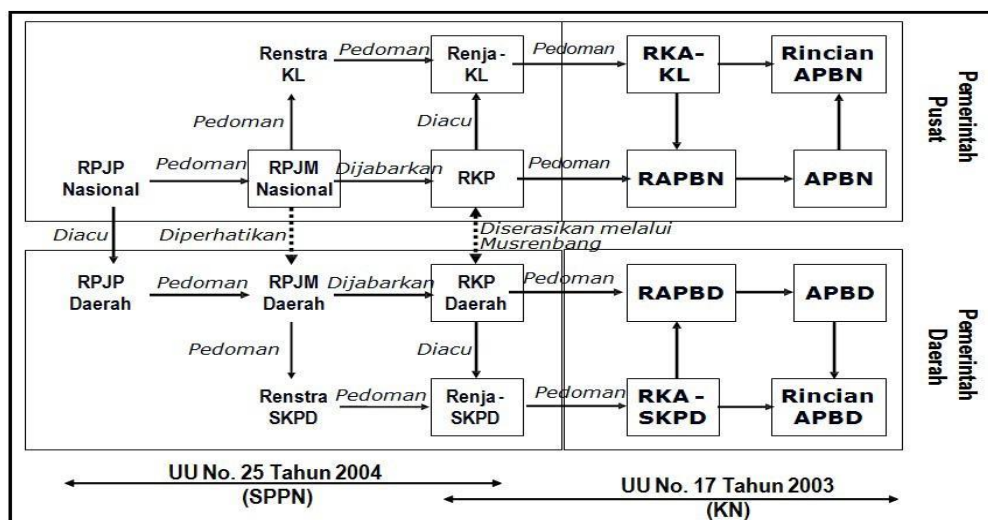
Renstra KL
Pedoman
Renja - KL
Pedoman
RKA-KL
Rincian APBN
Pemerintah Pusat
Pedoman
Diacu
RPJP Nasional
Pedoman
RPJM Nasional
Dijabarkan
RKP
Pedoman
RAPBN
APBN
Diacu
Diperhatikan
Diserasikan melalui Musrenbang
RPJP Daerah
Pedoman
RPJM Daerah
Dijabarkan
RKP Daerah
Pedoman
RAPBD
APBD
Pemerintah Daerah
Pedoman
Diacu
Renstra SKPD
Pedoman
Renja - SKPD
Pedoman
RKA - SKPD
Rincian APBD
UU No. 25 Tahun 2004 (SPPN)
UU No. 17 Tahun 2003 (KN)